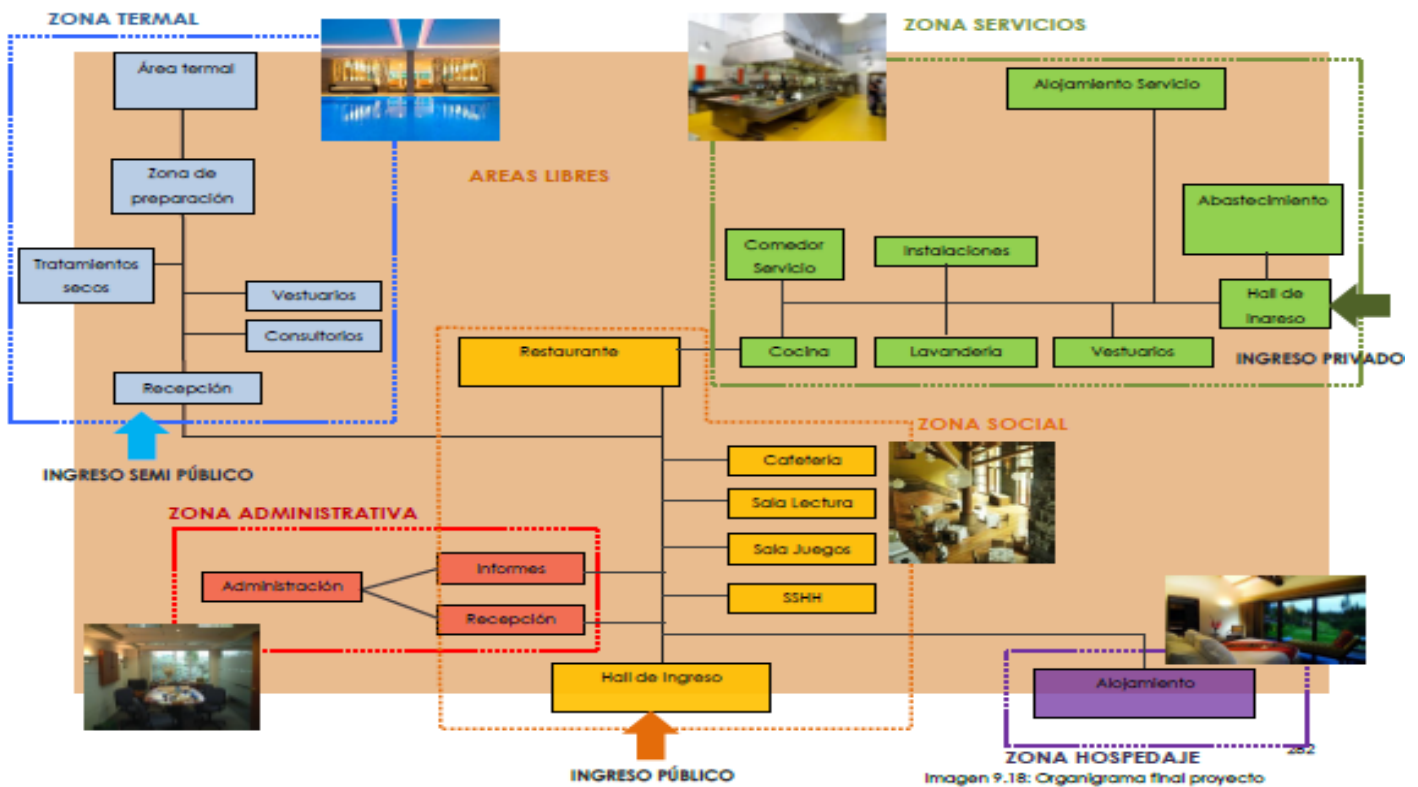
ZONA TERMAL

Área termal

Zona de preparación

Tratamientos secos

Vestuarios

Consultorios

Recepción

INGRESO SEMI PÚBLICO

AREAS LIBRES

ZONA SERVICIOS

Alojamiento Servicio

Abastecimiento

Comedor Servicio

Instalaciones

Hall de Ingreso

Cocina

Lavandería

Vestuarios

INGRESO PRIVADO

Restaurante

ZONA SOCIAL

Cafetería

Sala Lectura

Sala Juegos

SSHH

ZONA ADMINISTRATIVA

Administración

Informes

Recepción

Hall de Ingreso

INGRESO PÚBLICO

Alojamiento

ZONA HOSPEDAJE

282

Imagen 9.18: Organigrama final proyecto